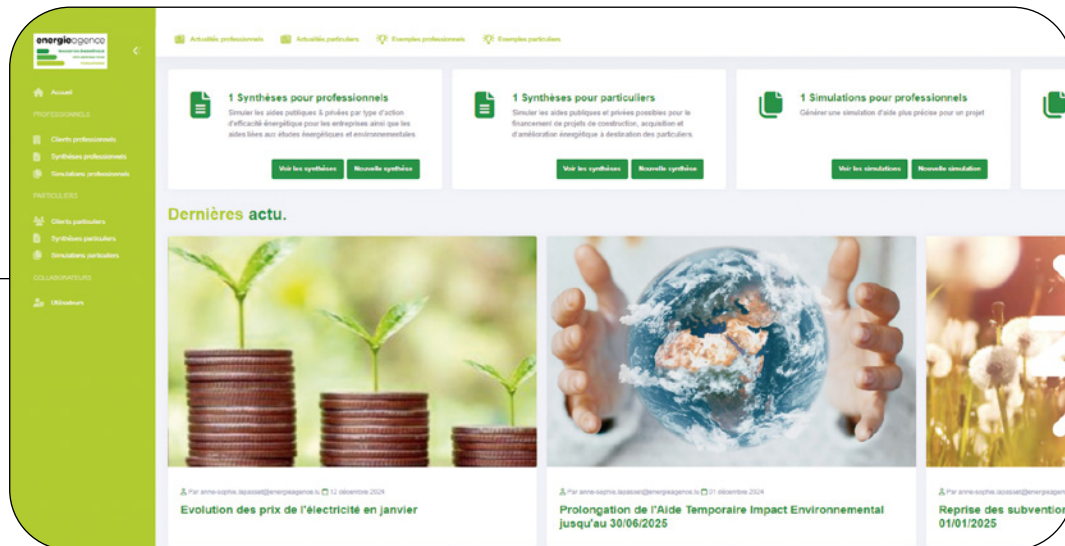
energieagence

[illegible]

Accueil
PROFESSIONNELS
Clients professionnels
Synthèses professionnels
Simulations professionnels
PARTICULIERS
Clients particuliers
Synthèses particuliers
Simulations particuliers
COLLABORATEURS
Utilisateurs

Actualités professionnels Actualités particuliers Exemples professionnels Exemples particuliers

1 Synthèses pour professionnels
Simuler les aides publiques & privées par type d'action d'efficacité énergétique pour les entreprises ainsi que les aides liées aux études énergétiques et environnementales
Voir les synthèses Nouvelle synthèse

1 Synthèses pour particuliers
Simuler les aides publiques et privées possibles pour le financement de projets de construction, acquisition et d'amélioration énergétique à destination des particuliers
Voir les synthèses Nouvelle synthèse

1 Simulations pour professionnels
Générer une simulation d'aide plus précise pour un projet
Voir les simulations Nouvelle simulation

Dernières actu.

Par anne-sophie.lapassat@energieagence.lu 12 décembre 2024
Evolution des prix de l'électricité en janvier

Par anne-sophie.lapassat@energieagence.lu 01 décembre 2024
Prolongation de l'Aide Temporaire Impact Environnemental jusqu'au 30/06/2025

Par anne-sophie.lapassat@energieagenc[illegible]
Reprise des subvention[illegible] 01/01/2025